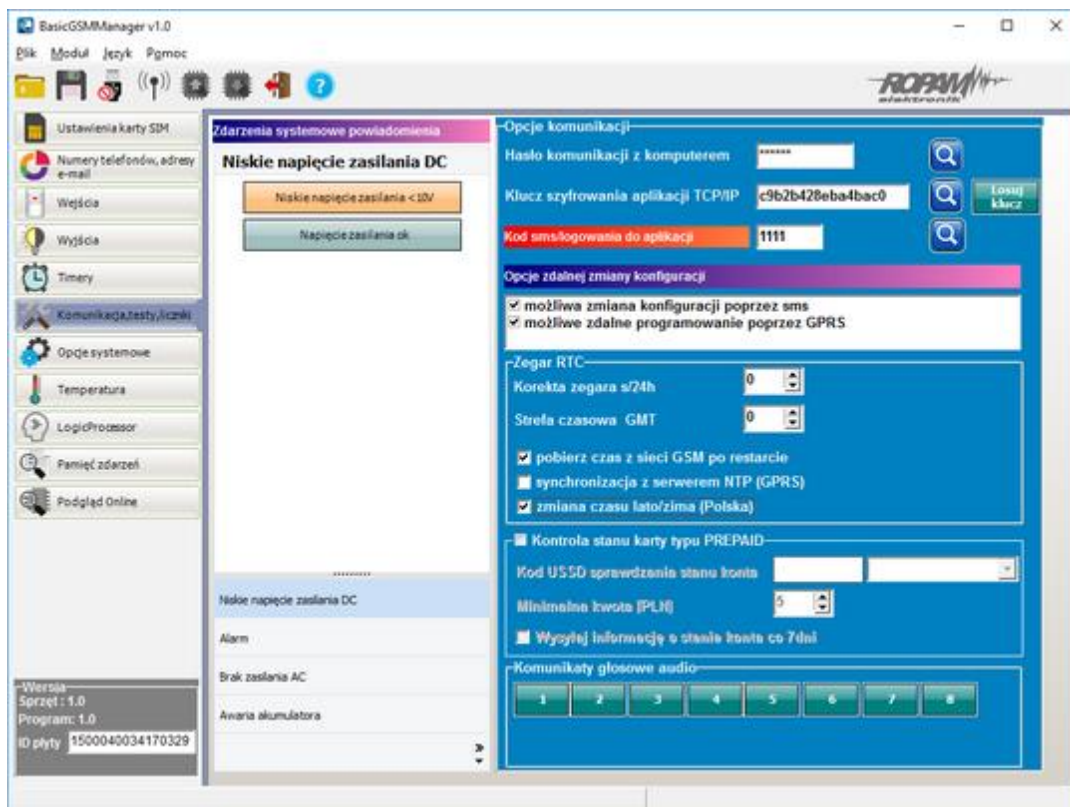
BasicGSMManager v1.0

Plik Moduł Język Pomoc

ROPAM elektronik

Ustawienia karty SIM
Numery telefonów, adresy e-mail
Wejścia
Wyjścia
Timery
Komunikacja,testy,liczniki
Opcje systemowe
Temperatura
LogicProcessor
Pamięć zdarzeń
Podgląd Online

Wersja
Sprzęt : 1.0
Program: 1.0
ID płyty 1500040034170329

Zdarzenia systemowe powiadomienia
Niskie napięcie zasilania DC
Niskie napięcie zasilania <10V
Napięcie zasilania ok.

Niskie napięcie zasilania DC
Alarm
Brak zasilania AC
Awaria akumulatora

Opcje komunikacji
Hasło komunikacji z komputerem ******
Klucz szyfrowania aplikacji TCP/IP c9b2b428eba4bac0
Losuj klucz
Kod sms/logowania do aplikacji 1111

Opcje zdalnej zmiany konfiguracji
możliwa zmiana konfiguracji poprzez sms
możliwe zdalne programowanie poprzez GPRS

Zegar RTC
Korekta zegara s/24h 0
Strefa czasowa GMT 0
pobierz czas z sieci GSM po restarcie
synchronizacja z serwerem NTP (GPRS)
zmiana czasu lato/zima (Polska)

Kontrola stanu karty typu PREPAID
Kod USSD sprawdzania stanu konta
Minimalna kwota [PLN] 5
Wysyłaj informację o stanie konta co 7dni

Komunikaty głosowe audio
1 2 3 4 5 6 7 8